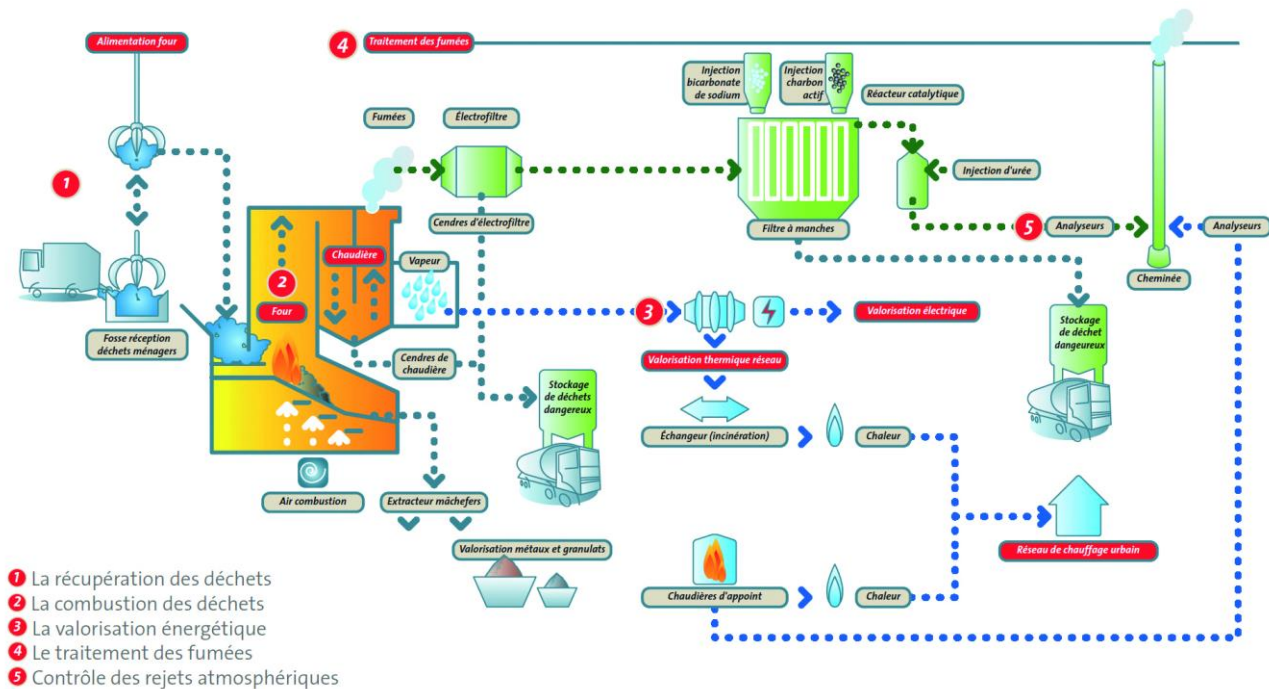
Alimentation four

4 Traitement des fumées

1

Fosse réception déchets ménagers

Fumées

Électrofiltre

Injection bicarbonate de sodium

Injection charbon actif

Réacteur catalytique

Injection d'urée

Filtre à manches

5 Analyseurs

Analyseurs

Cheminée

Cendres d'électrofiltre

Chaudière

2

Four

Vapeur

3

Valorisation électrique

Valorisation thermique réseau

Stockage de déchet dangereux

Cendres de chaudière

Stockage de déchets dangereux

Échangeur (incinération)

Chaleur

Air combustion

Extracteur mâchefers

Valorisation métaux et granulats

Réseau de chauffage urbain

Chaudières d'appoint

Chaleur

1 La récupération des déchets
2 La combustion des déchets
3 La valorisation énergétique
4 Le traitement des fumées
5 Contrôle des rejets atmosphériques